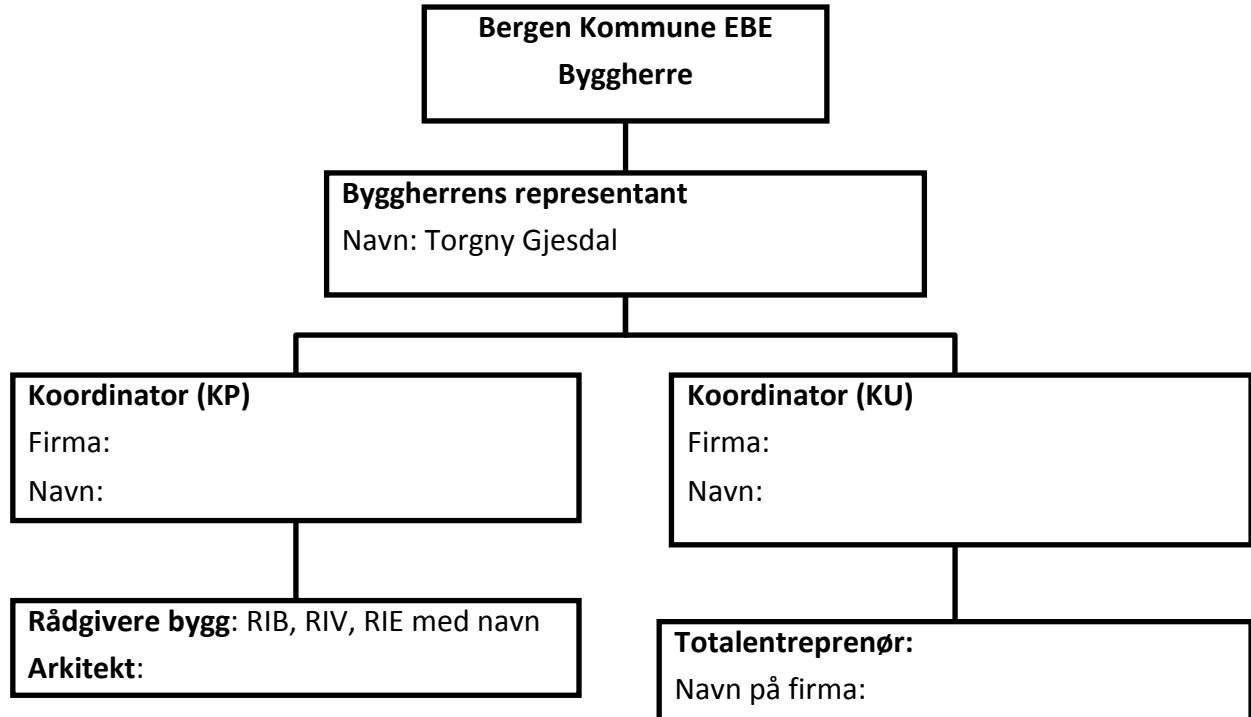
Bergen Kommune EBE
Byggherre

Byggherrens representant
Navn: Torgny Gjesdal

Koordinator (KP)
Firma:
Navn:

Rådgivere bygg: RIB, RIV, RIE med navn
Arkitekt:

Koordinator (KU)
Firma:
Navn:

Totalentreprenør:
Navn på firma: